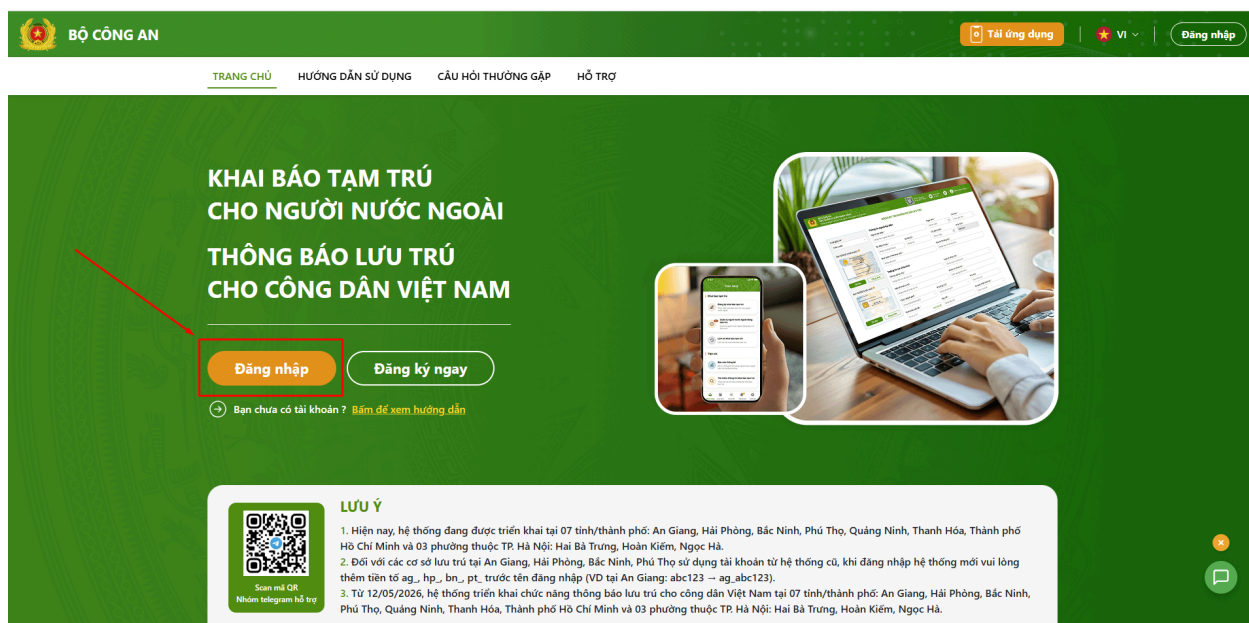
BỘ CÔNG AN

Tải ứng dụng

VI

Đăng nhập

TRANG CHỦ HƯỚNG DẪN SỬ DỤNG CÂU HỎI THƯỜNG GẶP HỖ TRỢ

KHAI BÁO TẠM TRÚ CHO NGƯỜI NƯỚC NGOÀI

THÔNG BÁO LƯU TRÚ CHO CÔNG DÂN VIỆT NAM

Đăng nhập

Đăng ký ngay

Bạn chưa có tài khoản ? Bấm để xem hướng dẫn

Scan mã QR Nhóm telegram hỗ trợ

LƯU Ý

1. Hiện nay, hệ thống đang được triển khai tại 07 tỉnh/thành phố: An Giang, Hải Phòng, Bắc Ninh, Phú Thọ, Quảng Ninh, Thanh Hóa, Thành phố Hồ Chí Minh và 03 phường thuộc TP. Hà Nội: Hai Bà Trưng, Hoàn Kiếm, Ngọc Hà.
2. Đối với các cơ sở lưu trú tại An Giang, Hải Phòng, Bắc Ninh, Phú Thọ sử dụng tài khoản từ hệ thống cũ, khi đăng nhập hệ thống mới vui lòng thêm tiền tố ag_, hp_, bn_, pt_ trước tên đăng nhập (VD tại An Giang: abc123 → ag_abc123).
3. Từ 12/05/2026, hệ thống triển khai chức năng thông báo lưu trú cho công dân Việt Nam tại 07 tỉnh/thành phố: An Giang, Hải Phòng, Bắc Ninh, Phú Thọ, Quảng Ninh, Thanh Hóa, Thành phố Hồ Chí Minh và 03 phường thuộc TP. Hà Nội: Hai Bà Trưng, Hoàn Kiếm, Ngọc Hà.